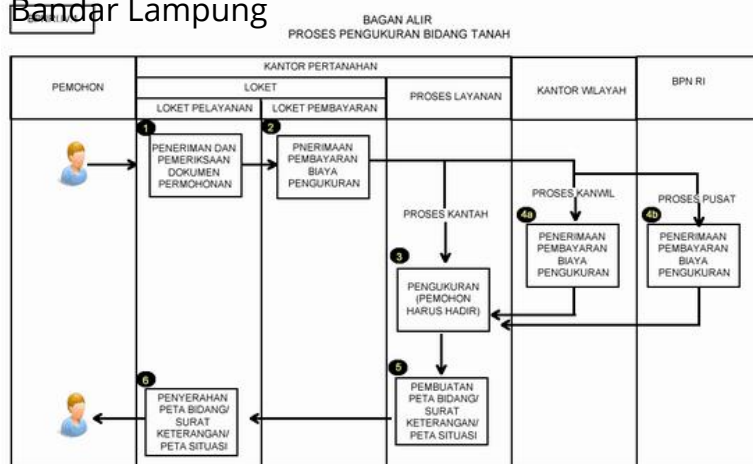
Bandar Lampung

BAGAN ALIR
PROSES PENGUKURAN BIDANG TANAH

| PEMOHON | KANTOR PERTANAHAN | | | KANTOR WILAYAH | BPN RI |
|---|---|---|---|---|---|
| | LOKET | | PROSES LAYANAN | | |
| | LOKET PELAYANAN | LOKET PEMBAYARAN | | | |

1 PENERIMAAN DAN PEMERIKSAAN DOKUMEN PERMOHONAN

2 PNERIMAAN PEMBAYARAN BIAYA PENGUKURAN

PROSES KANTAH

PROSES KANWIL

PROSES PUSAT

4a PENERIMAAN PEMBAYARAN BIAYA PENGUKURAN

4b PENERIMAAN PEMBAYARAN BIAYA PENGUKURAN

3 PENGUKURAN (PEMOHON HARUS HADIR)

5 PEMBUATAN PETA BIDANG/ SURAT KETERANGAN/ PETA SITUASI

6 PENYERAHAN PETA BIDANG/ SURAT KETERANGAN/ PETA SITUASI